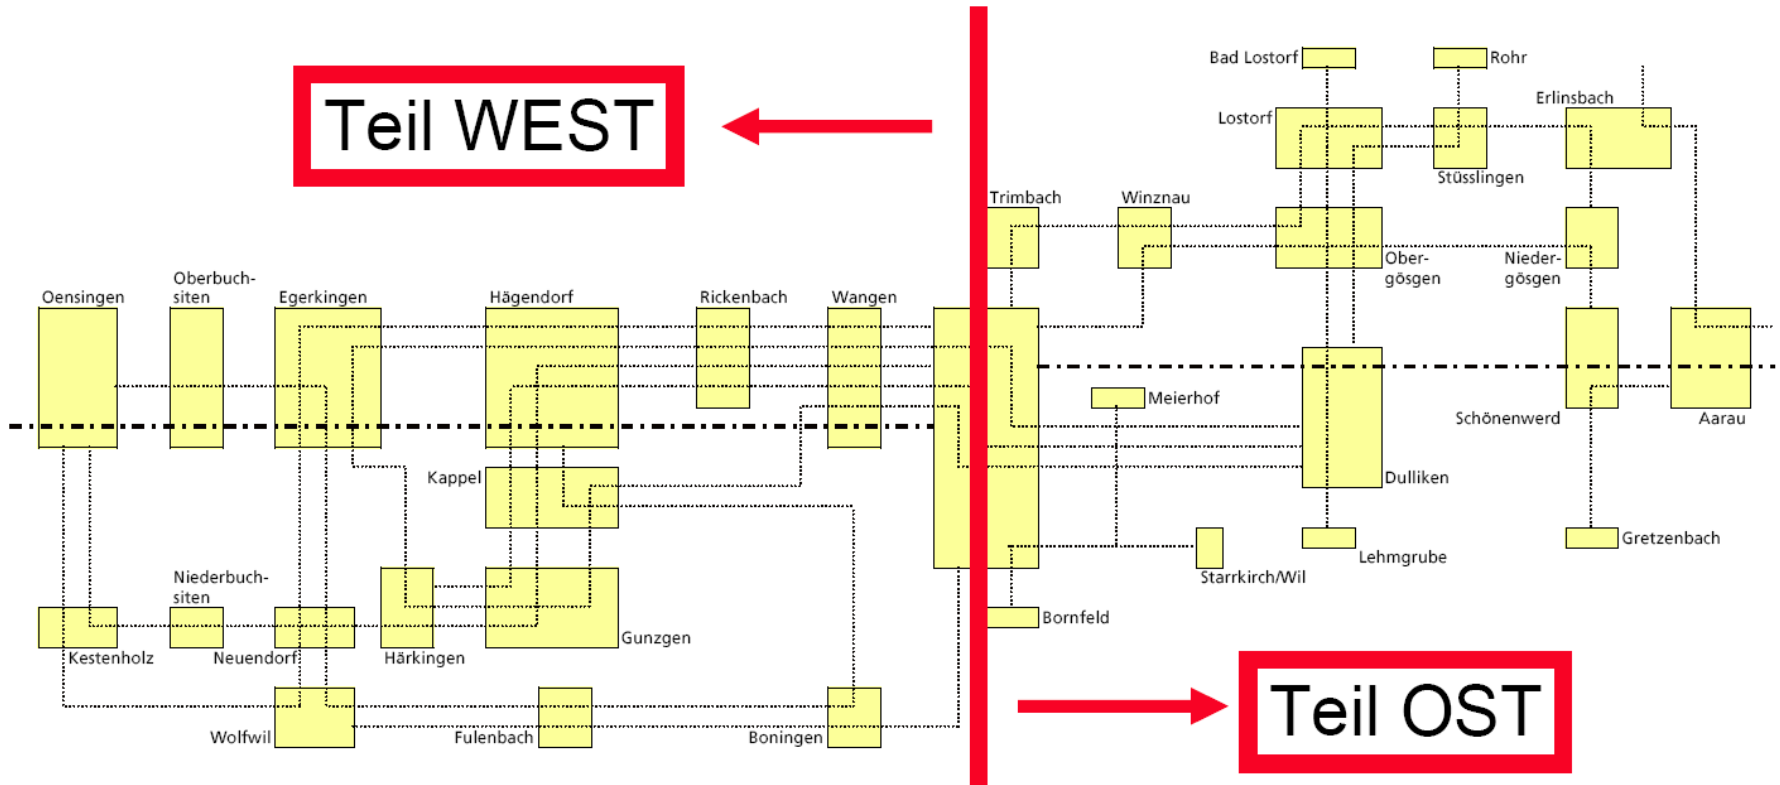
Teil WEST

Teil OST

Bad Lostorf
Rohr
Erlinsbach
Lostorf
Stüsslingen
Trimbach
Winznau
Ober-gösgen
Nieder-gösgen
Oensingen
Oberbuch-siten
Egerkingen
Hägendorf
Rickenbach
Wangen
Meierhof
Schönenwerd
Aarau
Kappel
Dulliken
Starrkirch/Wil
Lehmgrube
Gretzenbach
Niederbuch-siten
Kestenholz
Neuendorf
Härkingen
Gunzgen
Bornfeld
Wolfwil
Fulenbach
Boningen